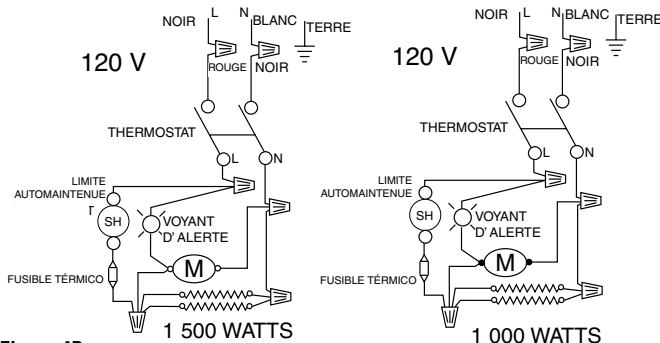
NOIR L N BLANC TERRE
120 V
ROUGE NOIR
THERMOSTAT
L N
LIMITE AUTOMAINTENUE
SH
VOYANT D' ALERTE
M
FUSIBLE TÉRMICO
1 500 WATTS

NOIR L N BLANC TERRE
120 V
ROUGE NOIR
THERMOSTAT
L N
LIMITE AUTOMAINTENUE
SH
VOYANT D' ALERTE
M
FUSIBLE TÉRMICO
1 000 WATTS